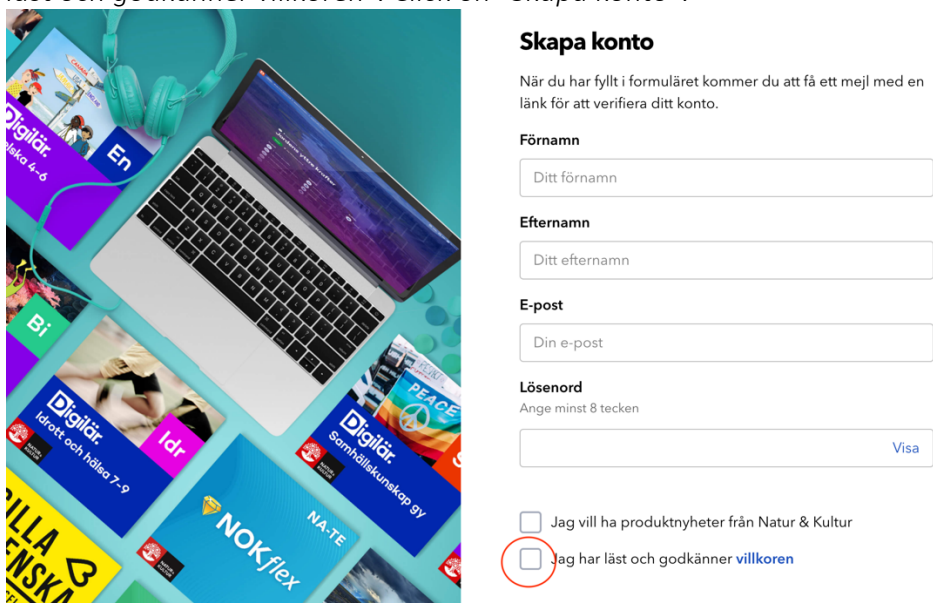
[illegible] och godkänner villkoren". Klick på "Skapa konto".

Digilär. Engelska 4–6
En
Bi
Digilär. Idrott och hälsa 7–9
Idr
NATUR KULTUR
NOKflex
NA-TE
Digilär. Samhällskunskap gy
PEACE
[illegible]LLA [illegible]ENSKA

Skapa konto

När du har fyllt i formuläret kommer du att få ett mejl med en länk för att verifiera ditt konto.

Förnamn
Ditt förnamn

Efternamn
Ditt efternamn

E-post
Din e-post

Lösenord
Ange minst 8 tecken
Visa

Jag vill ha produktnyheter från Natur & Kultur
Jag har läst och godkänner villkoren